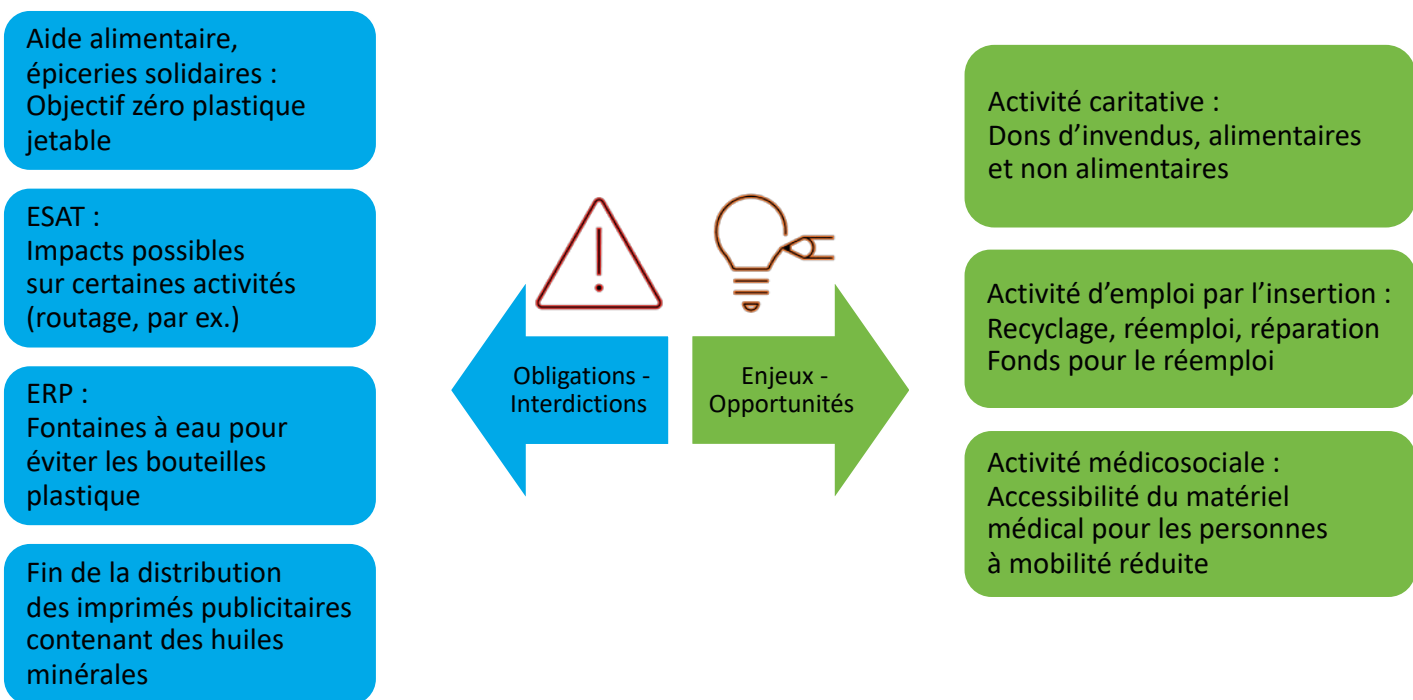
Aide alimentaire, épiceries solidaires : Objectif zéro plastique jetable

ESAT :
Impacts possibles sur certaines activités (routage, par ex.)

ERP :
Fontaines à eau pour éviter les bouteilles plastique

Fin de la distribution des imprimés publicitaires contenant des huiles minérales

Obligations - Interdictions

Enjeux - Opportunités

Activité caritative :
Dons d’invendus, alimentaires et non alimentaires

Activité d’emploi par l’insertion :
Recyclage, réemploi, réparation
Fonds pour le réemploi

Activité médicosociale :
Accessibilité du matériel médical pour les personnes à mobilité réduite